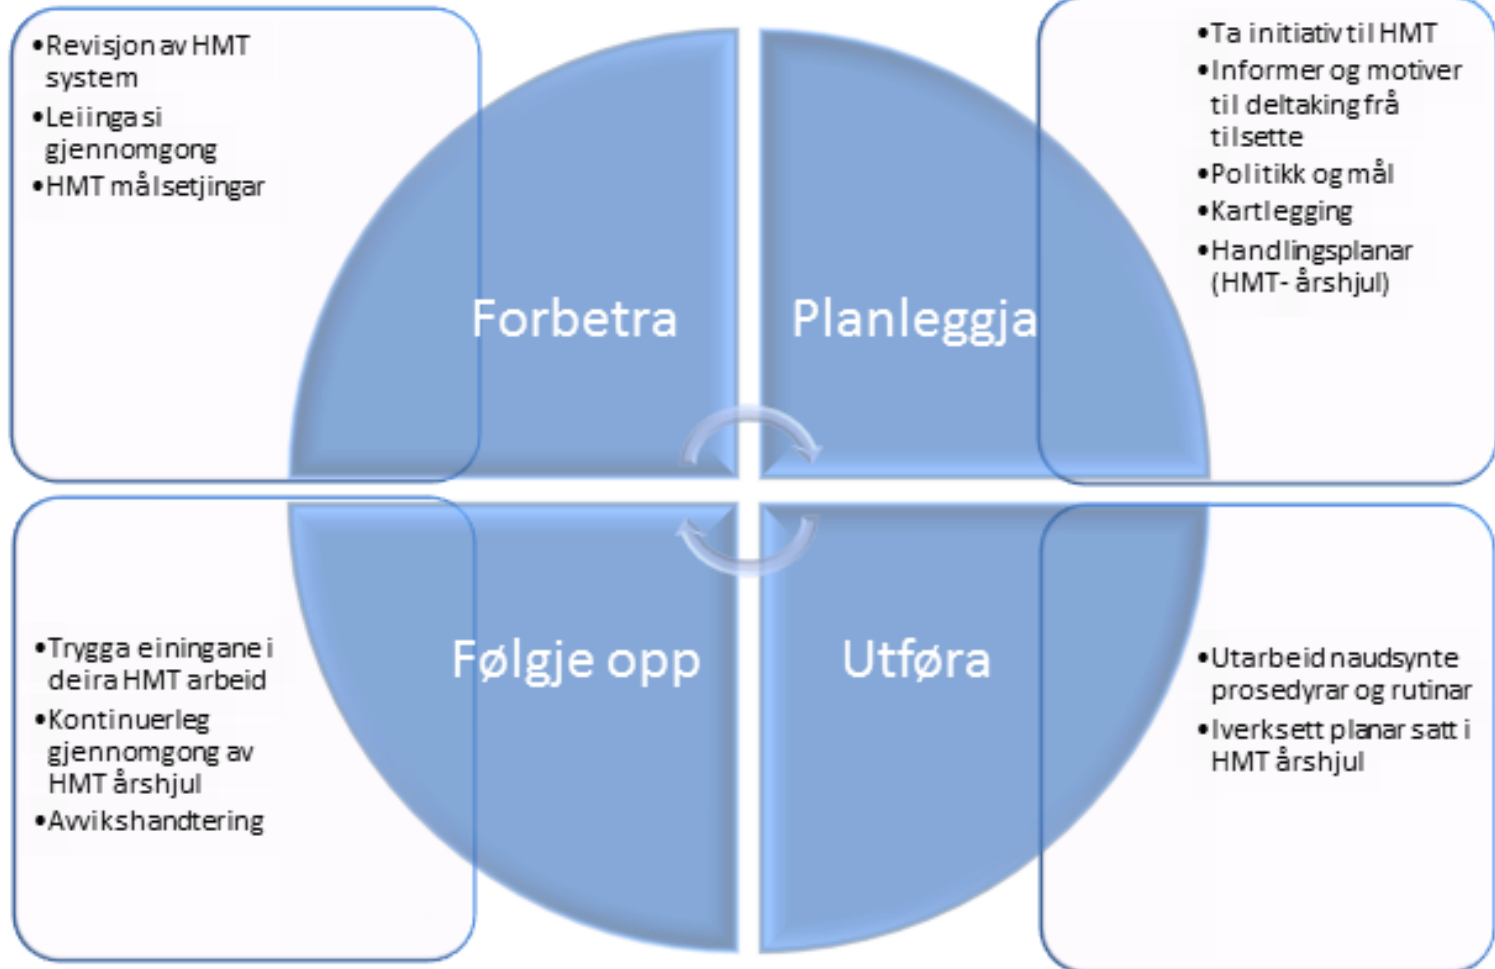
•Revisjon av HMT system
•Leiinga si gjennomgong
•HMT målsetjingar

Forbetra

Planleggja

•Ta initiativ til HMT
•Informer og motiver til deltaking frå tilsette
•Politikk og mål
•Kartlegging
•Handlingsplanar (HMT- årshjul)

•Trygga einingane i deira HMT arbeid
•Kontinuerleg gjennomgong av HMT årshjul
•Avvikshandtering

Følgje opp

Utføra

•Utarbeid naudsynte prosedyrar og rutinar
•Iverksett planar satt i HMT årshjul